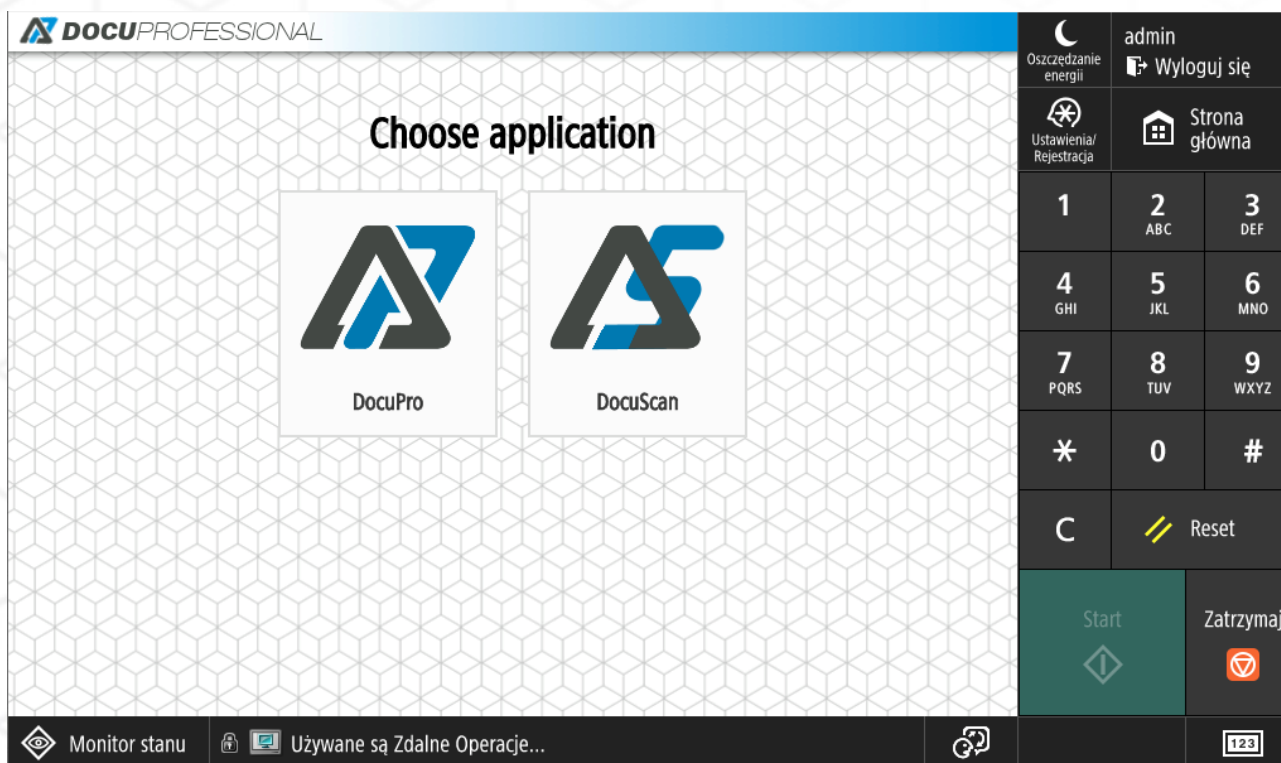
DOCUPROFESSIONAL

Choose application

DocuPro

DocuScan

Oszczędzanie energii

admin

Wyloguj się

Ustawienia/ Rejestracja

Strona główna

| 1 | 2 ABC | 3 DEF |
|---|---|---|
| 4 GHI | 5 JKL | 6 MNO |
| 7 PQRS | 8 TUV | 9 WXYZ |
| * | 0 | # |

C

Reset

Start

Zatrzymaj

Monitor stanu

Używane są Zdalne Operacje...

123